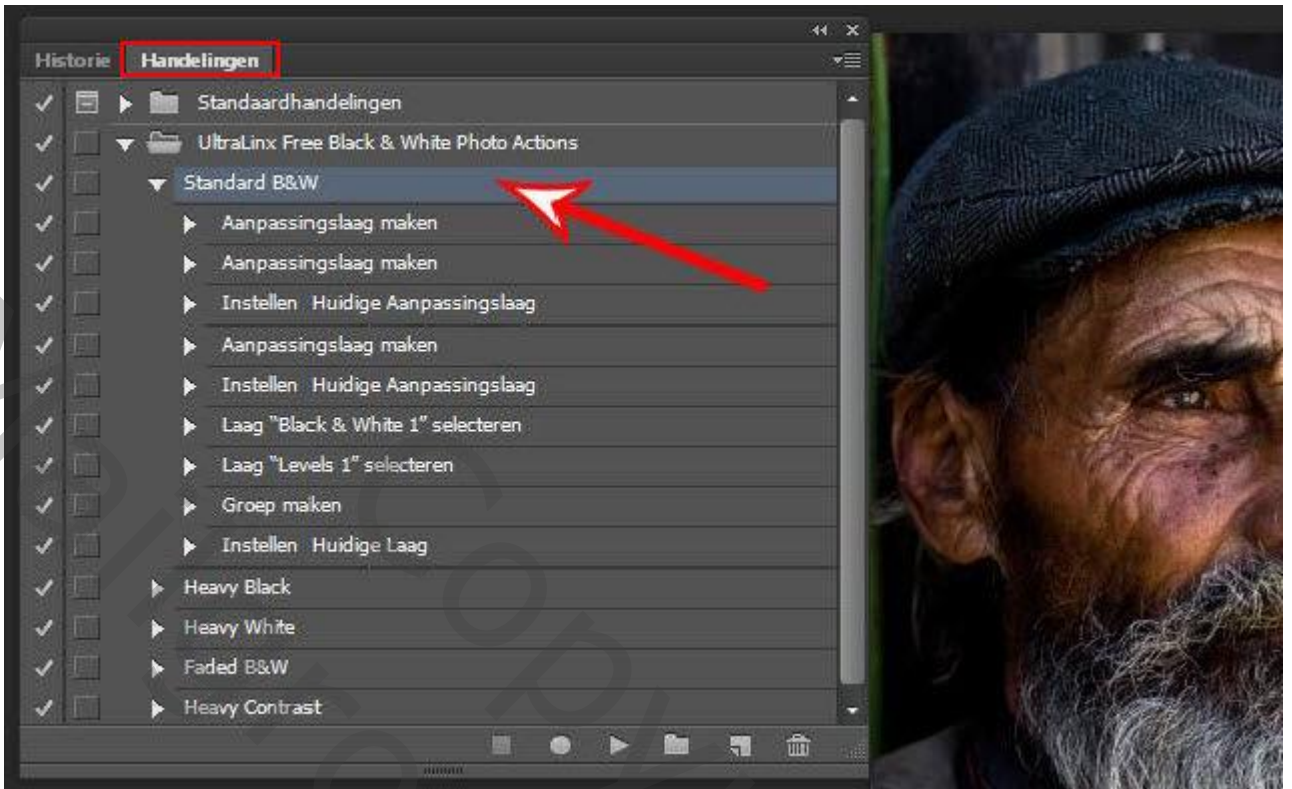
Historie Handelingen

Standaardhandelingen
UltraLinx Free Black & White Photo Actions
Standard B&W
Aanpassingslaag maken
Aanpassingslaag maken
Instellen Huidige Aanpassingslaag
Aanpassingslaag maken
Instellen Huidige Aanpassingslaag
Laag "Black & White 1" selecteren
Laag "Levels 1" selecteren
Groep maken
Instellen Huidige Laag
Heavy Black
Heavy White
Faded B&W
Heavy Contrast